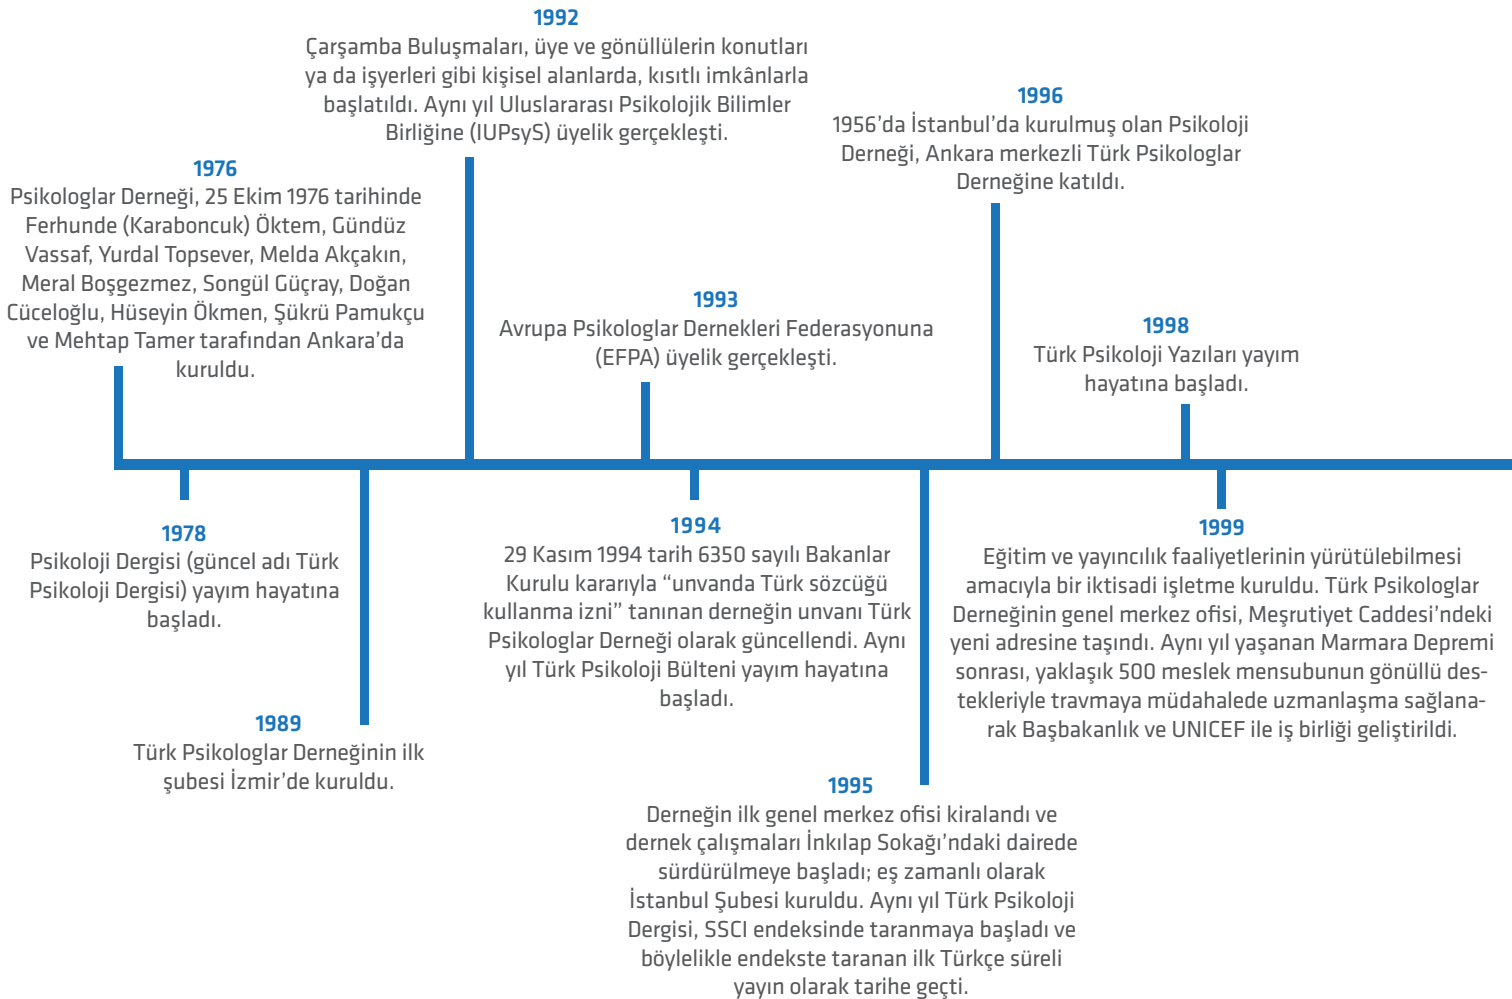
1976
Psikologlar Derneği, 25 Ekim 1976 tarihinde Ferhunde (Karaboncuk) Öktem, Gündüz Vassaf, Yurdal Topsever, Melda Akçakın, Meral Boşgezmez, Songül Güçray, Doğan Cüceloğlu, Hüseyin Ökmen, Şükrü Pamukçu ve Mehtap Tamer tarafından Ankara'da kuruldu.

1978
Psikoloji Dergisi (güncel adı Türk Psikoloji Dergisi) yayım hayatına başladı.

1989
Türk Psikologlar Derneğinin ilk şubesi İzmir'de kuruldu.

1992
Çarşamba Buluşmaları, üye ve gönüllülerin konutları ya da işyerleri gibi kişisel alanlarda, kısıtlı imkânlarla başlatıldı. Aynı yıl Uluslararası Psikolojik Bilimler Birliğine (IUPsyS) üyelik gerçekleşti.

1993
Avrupa Psikologlar Dernekleri Federasyonuna (EFPA) üyelik gerçekleşti.

1994
29 Kasım 1994 tarih 6350 sayılı Bakanlar Kurulu kararıyla "unvanda Türk sözcüğü kullanma izni" tanınan derneğin unvanı Türk Psikologlar Derneği olarak güncellendi. Aynı yıl Türk Psikoloji Bülteni yayım hayatına başladı.

1995
Derneğin ilk genel merkez ofisi kiralandı ve dernek çalışmaları İnkılap Sokağı'ndaki dairede sürdürülmeye başladı; eş zamanlı olarak İstanbul Şubesi kuruldu. Aynı yıl Türk Psikoloji Dergisi, SSCI endeksinde taranmaya başladı ve böylelikle endekste taranan ilk Türkçe süreli yayın olarak tarihe geçti.

1996
1956'da İstanbul'da kurulmuş olan Psikoloji Derneği, Ankara merkezli Türk Psikologlar Derneğine katıldı.

1998
Türk Psikoloji Yazıları yayım hayatına başladı.

1999
Eğitim ve yayıncılık faaliyetlerinin yürütülebilmesi amacıyla bir iktisadi işletme kuruldu. Türk Psikologlar Derneğinin genel merkez ofisi, Meşrutiyet Caddesi'ndeki yeni adresine taşındı. Aynı yıl yaşanan Marmara Depremi sonrası, yaklaşık 500 meslek mensubunun gönüllü destekleriyle travmaya müdahalede uzmanlaşma sağlanarak Başbakanlık ve UNICEF ile iş birliği geliştirildi.